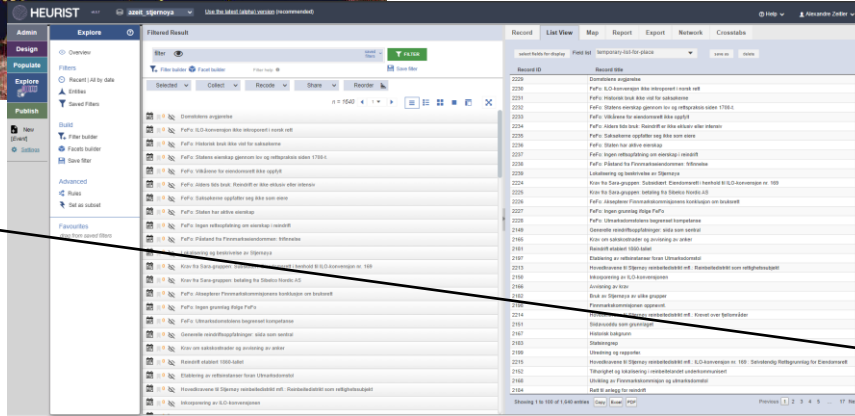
HEURIST asset_stjernoya Use the latest (alpha) version (recommended) Help Alexandre Zeller

Admin Design Populate Explore Publish

Explore

Overview

Filters
Recent | All by date
Entities
Saved Filters

Build
Filter builder
Facets builder
Save filter

Advanced
Rules
Set as subset

Favourites
drag from saved filters

New (Event)
Settings

Filtered Result

filter FILTER

Filter builder Facet builder Save filter

Selected Collect Recode Share Reorder

n = 1640

Domstolens avgjørelse
FeFo: ILO-konvensjon ikke inkorporert i norsk rett
FeFo: Historisk bruk ikke vist for saksøkerne
FeFo: Statens eierskap gjennom lov og reiftspraksis siden 1700-t.
FeFo: Vilkårene for eiendomsrett ikke oppfylt
FeFo: Alders tids bruk: Reindrift er ikke eksklusiv eller intensiv
FeFo: Saksøkerne oppfatter seg ikke som eiere
FeFo: Staten har aktive eierskap
FeFo: Ingen rettsoppfatning om eierskap i reindrift
FeFo: Påstand fra Finnmarkseiendommen: frifinnelse
Lokalisering og lokalisering av Stjernøya
Krav fra Sara-gruppen: Subsidiært: Eiendomsrett i henhold til ILO-konvensjon nr. 169
Krav fra Sara-gruppen: betaling fra Sibelco Nordic AS
FeFo: Aksepterer Finnmarkskommisjonens konklusjon om bruksrett
FeFo: Ingen grunnlag ifølge FeFo
FeFo: Ulmarksdomstolens begrenset kompetanse
Generelle reindriftsoppfatninger: sida som sentral
Krav om saksbrukatser og avvisning av anker
Reindrift etablert 1860-tallet
Etablering av rettsinstanser foran Ulmarksdomstol
Hovedkravene til Stjernøy reinbeitedistrikt mfl.: Reinbeitedistrikt som rettighetsubjekt
Inkorporering av ILO-konvensjonen

Record List View Map Report Export Network Crosstabs

select fields for display Field list temporary-list-for-place save as delete

| Record ID | Record title |
|---|---|
| 2229 | Domstolens avgjørelse |
| 2230 | FeFo: ILO-konvensjon ikke inkorporert i norsk rett |
| 2231 | FeFo: Historisk bruk ikke vist for saksøkerne |
| 2232 | FeFo: Statens eierskap gjennom lov og reiftspraksis siden 1700-t. |
| 2233 | FeFo: Vilkårene for eiendomsrett ikke oppfylt |
| 2234 | FeFo: Alders tids bruk: Reindrift er ikke eksklusiv eller intensiv |
| 2235 | FeFo: Saksøkerne oppfatter seg ikke som eiere |
| 2236 | FeFo: Staten har aktive eierskap |
| 2237 | FeFo: Ingen rettsoppfatning om eierskap i reindrift |
| 2238 | FeFo: Påstand fra Finnmarkseiendommen: frifinnelse |
| 2239 | Lokalisering og lokalisering av Stjernøya |
| 2224 | Krav fra Sara-gruppen: Subsidiært: Eiendomsrett i henhold til ILO-konvensjon nr. 169 |
| 2225 | Krav fra Sara-gruppen: betaling fra Sibelco Nordic AS |
| 2226 | FeFo: Aksepterer Finnmarkskommisjonens konklusjon om bruksrett |
| 2227 | FeFo: Ingen grunnlag ifølge FeFo |
| 2228 | FeFo: Ulmarksdomstolens begrenset kompetanse |
| 2149 | Generelle reindriftsoppfatninger: sida som sentral |
| 2165 | Krav om saksbrukatser og avvisning av anker |
| 2161 | Reindrift etablert 1860-tallet |
| 2148 | Etablering av rettsinstanser foran Ulmarksdomstol |
| 2213 | Hovedkravene til Stjernøy reinbeitedistrikt mfl.: Reinbeitedistrikt som rettighetsubjekt |
| 2168 | Inkorporering av ILO-konvensjonen |
| 2166 | Avvisning av krav |
| 2169 | Bruk av Stjernøya av ulike grupper |
| 2167 | Finnmarkskommisjonen appassert |
| 2214 | Hovedkravene til Stjernøy reinbeitedistrikt mfl.: Krevet over fjellområder |
| 2161 | Sidaområde som grunnlaget |
| 2160 | Historisk bakgrunn |
| 2163 | Statsengrep |
| 2180 | Utredning og rapporter |
| 2215 | Hovedkravene til Stjernøy reinbeitedistrikt mfl.: ILO-konvensjon nr. 169: Selvstendig Rettsgrunnlag for Eiendomsrett |
| 2162 | Tilhørighet og lokalisering i innbefattende underkommunsert |
| 2165 | Utvikling av Finnmarkslovgivning og ulmarksdomstol |
| 2164 | Rett til anlegg for reindrift |

Showing 1 to 100 of 1,640 entries Copy Excel PDF Previous 1 2 3 4 5 ... 17 Ne